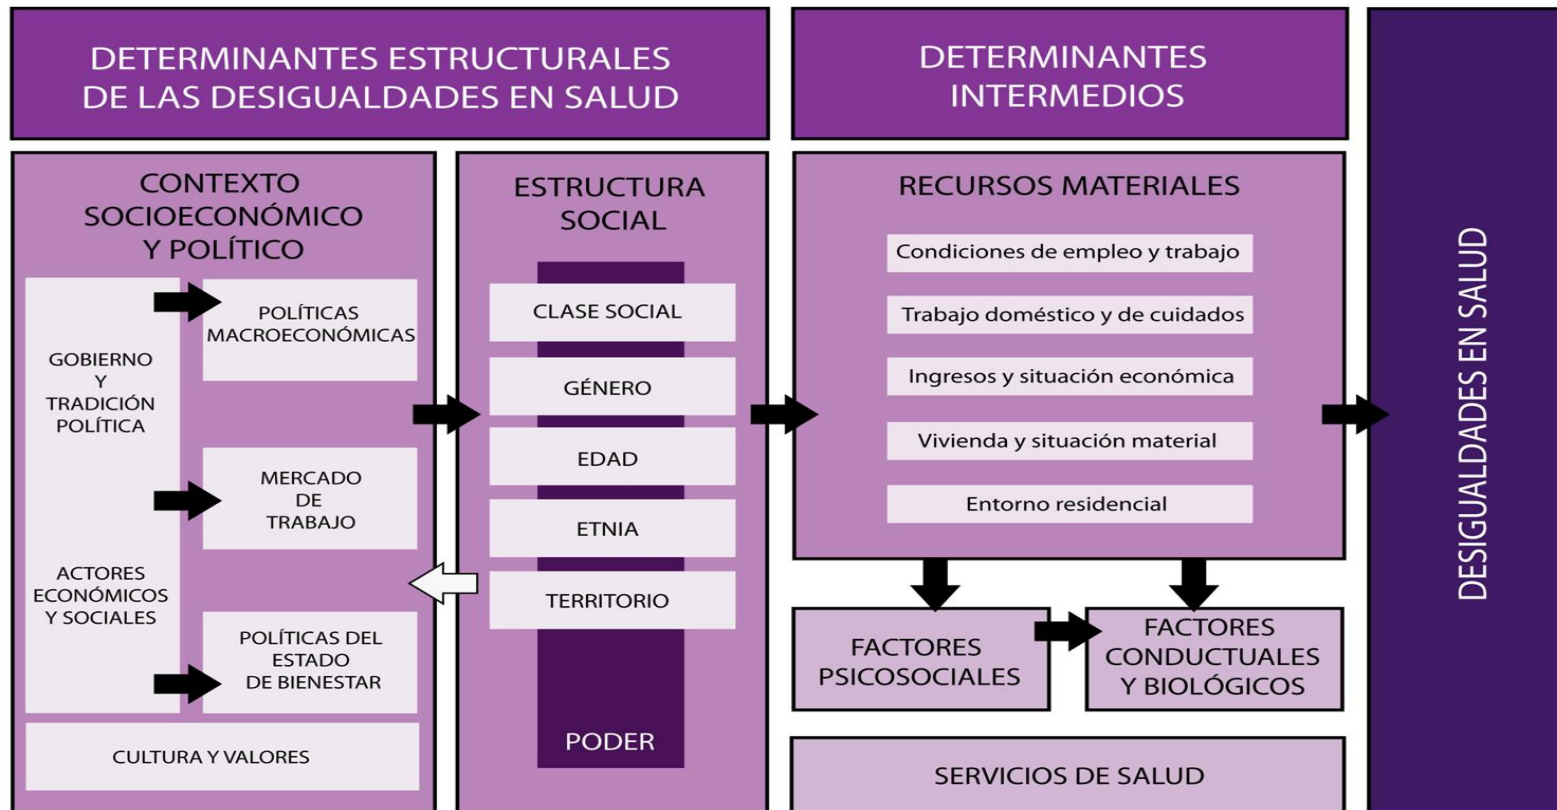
DETERMINANTES ESTRUCTURALES DE LAS DESIGUALDADES EN SALUD

DETERMINANTES INTERMEDIOS

CONTEXTO SOCIOECONÓMICO Y POLÍTICO

GOBIERNO Y TRADICIÓN POLÍTICA

ACTORES ECONÓMICOS Y SOCIALES

POLÍTICAS MACROECONÓMICAS

MERCADO DE TRABAJO

POLÍTICAS DEL ESTADO DE BIENESTAR

CULTURA Y VALORES

ESTRUCTURA SOCIAL

CLASE SOCIAL

GÉNERO

EDAD

ETNIA

TERRITORIO

PODER

RECURSOS MATERIALES

Condiciones de empleo y trabajo

Trabajo doméstico y de cuidados

Ingresos y situación económica

Vivienda y situación material

Entorno residencial

FACTORES PSICOSOCIALES

FACTORES CONDUCTUALES Y BIOLÓGICOS

SERVICIOS DE SALUD

DESIGUALDADES EN SALUD